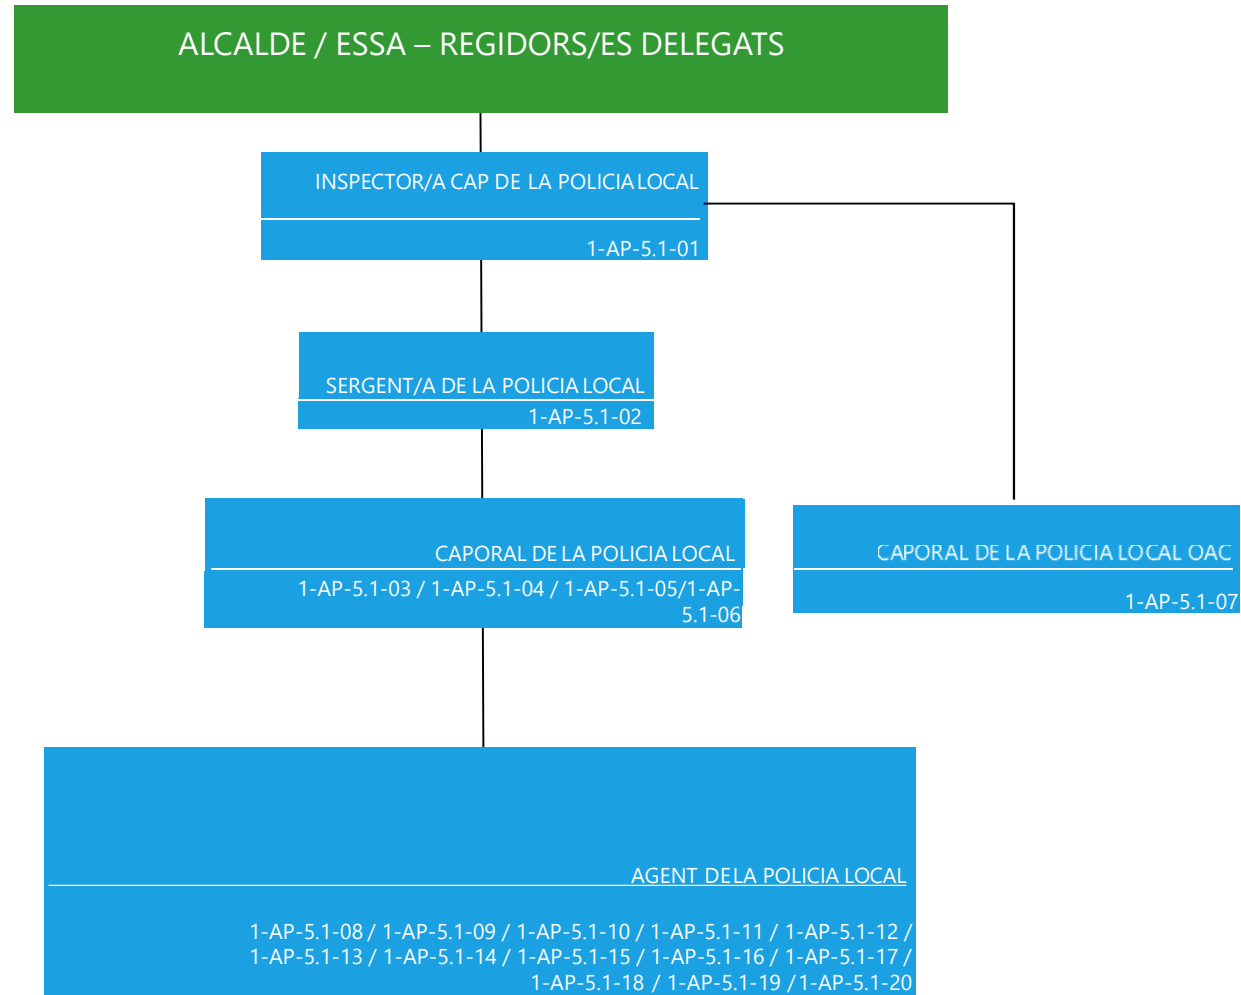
ALCALDE / ESSA – REGIDORS/ES DELEGATS

INSPECTOR/A CAP DE LA POLICIA LOCAL

1-AP-5.1-01

SERGENT/A DE LA POLICIA LOCAL

1-AP-5.1-02

CAPORAL DE LA POLICIA LOCAL

1-AP-5.1-03 / 1-AP-5.1-04 / 1-AP-5.1-05/1-AP-5.1-06

CAPORAL DE LA POLICIA LOCAL OAC

1-AP-5.1-07

AGENT DELA POLICIA LOCAL

1-AP-5.1-08 / 1-AP-5.1-09 / 1-AP-5.1-10 / 1-AP-5.1-11 / 1-AP-5.1-12 / 1-AP-5.1-13 / 1-AP-5.1-14 / 1-AP-5.1-15 / 1-AP-5.1-16 / 1-AP-5.1-17 / 1-AP-5.1-18 / 1-AP-5.1-19 / 1-AP-5.1-20